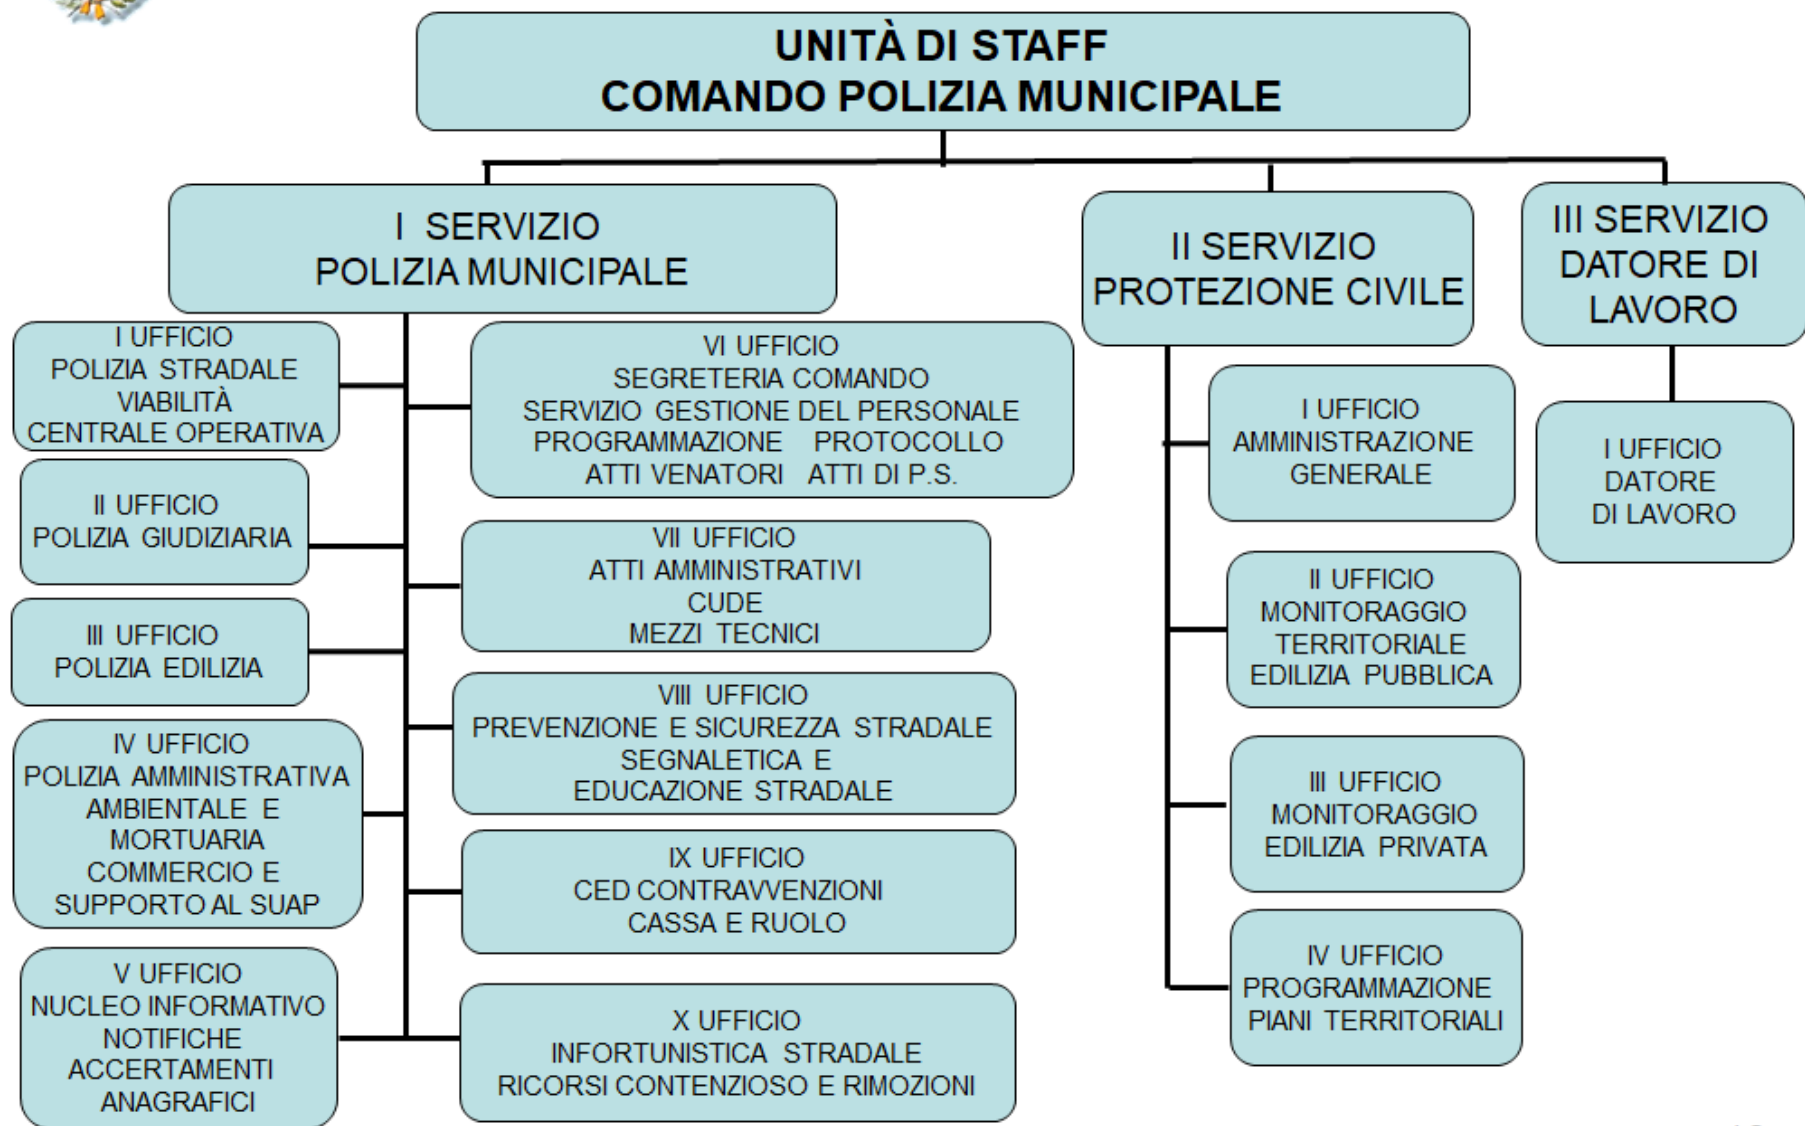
UNITÀ DI STAFF
COMANDO POLIZIA MUNICIPALE

I SERVIZIO
POLIZIA MUNICIPALE

I UFFICIO
POLIZIA STRADALE
VIABILITÀ
CENTRALE OPERATIVA

II UFFICIO
POLIZIA GIUDIZIARIA

III UFFICIO
POLIZIA EDILIZIA

IV UFFICIO
POLIZIA AMMINISTRATIVA
AMBIENTALE E
MORTUARIA
COMMERCIO E
SUPPORTO AL SUAP

V UFFICIO
NUCLEO INFORMATIVO
NOTIFICHE
ACCERTAMENTI
ANAGRAFICI

VI UFFICIO
SEGRETERIA COMANDO
SERVIZIO GESTIONE DEL PERSONALE
PROGRAMMAZIONE PROTOCOLLO
ATTI VENATORI ATTI DI P.S.

VII UFFICIO
ATTI AMMINISTRATIVI
CUDE
MEZZI TECNICI

VIII UFFICIO
PREVENZIONE E SICUREZZA STRADALE
SEGNALETICA E
EDUCAZIONE STRADALE

IX UFFICIO
CED CONTRAVVENZIONI
CASSA E RUOLO

X UFFICIO
INFORTUNISTICA STRADALE
RICORSI CONTENZIOSO E RIMOZIONI

II SERVIZIO
PROTEZIONE CIVILE

I UFFICIO
AMMINISTRAZIONE
GENERALE

II UFFICIO
MONITORAGGIO
TERRITORIALE
EDILIZIA PUBBLICA

III UFFICIO
MONITORAGGIO
EDILIZIA PRIVATA

IV UFFICIO
PROGRAMMAZIONE
PIANI TERRITORIALI

III SERVIZIO
DATORE DI
LAVORO

I UFFICIO
DATORE
DI LAVORO